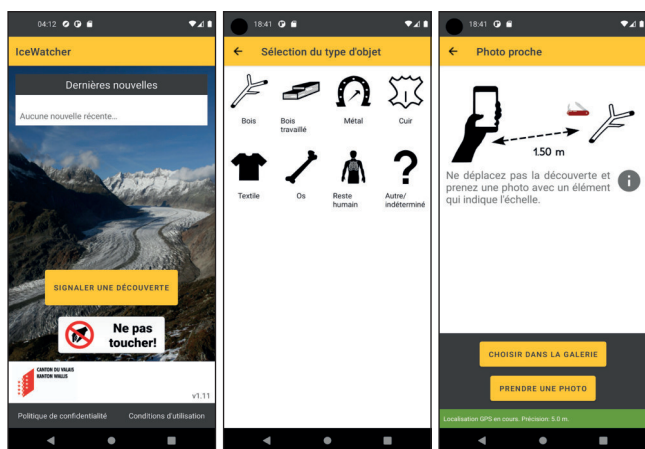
04:12

IceWatcher

Dernières nouvelles

Aucune nouvelle récente...

SIGNALER UNE DÉCOUVERTE

Ne pas toucher!

CANTON DU VALAIS
KANTON WALLIS

v1.11

Politique de confidentialité

Conditions d'utilisation

18:41

←

Sélection du type d'objet

Bois

Bois travaillé

Métal

Cuir

Textile

Os

Reste humain

Autre/ indéterminé

18:41

←

Photo proche

1.50 m

Ne déplacez pas la découverte et prenez une photo avec un élément qui indique l'échelle.

CHOISIR DANS LA GALERIE

PRENDRE UNE PHOTO

Localisation GPS en cours. Précision: 5.0 m.